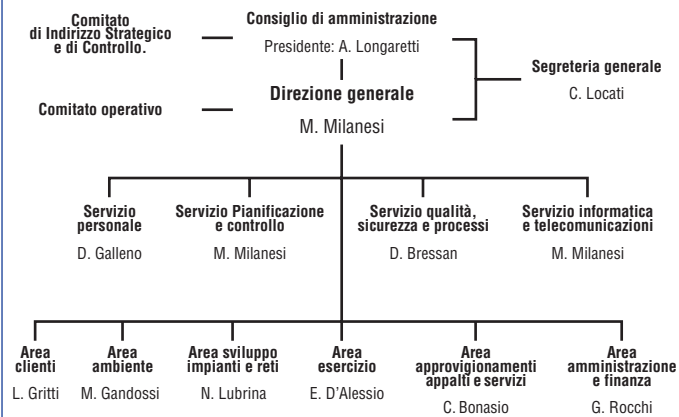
Comitato di Indirizzo Strategico e di Controllo.

Consiglio di amministrazione

Presidente: A. Longaretti

Segreteria generale

C. Locati

Comitato operativo

Direzione generale

M. Milanesi

Servizio personale

D. Galleno

Servizio Pianificazione e controllo

M. Milanesi

Servizio qualità, sicurezza e processi

D. Bressan

Servizio informatica e telecomunicazioni

M. Milanesi

Area clienti

L. Gritti

Area ambiente

M. Gandossi

Area sviluppo impianti e reti

N. Lubrina

Area esercizio

E. D'Alessio

Area approvigionamenti appalti e servizi

C. Bonasio

Area amministrazione e finanza

G. Rocchi